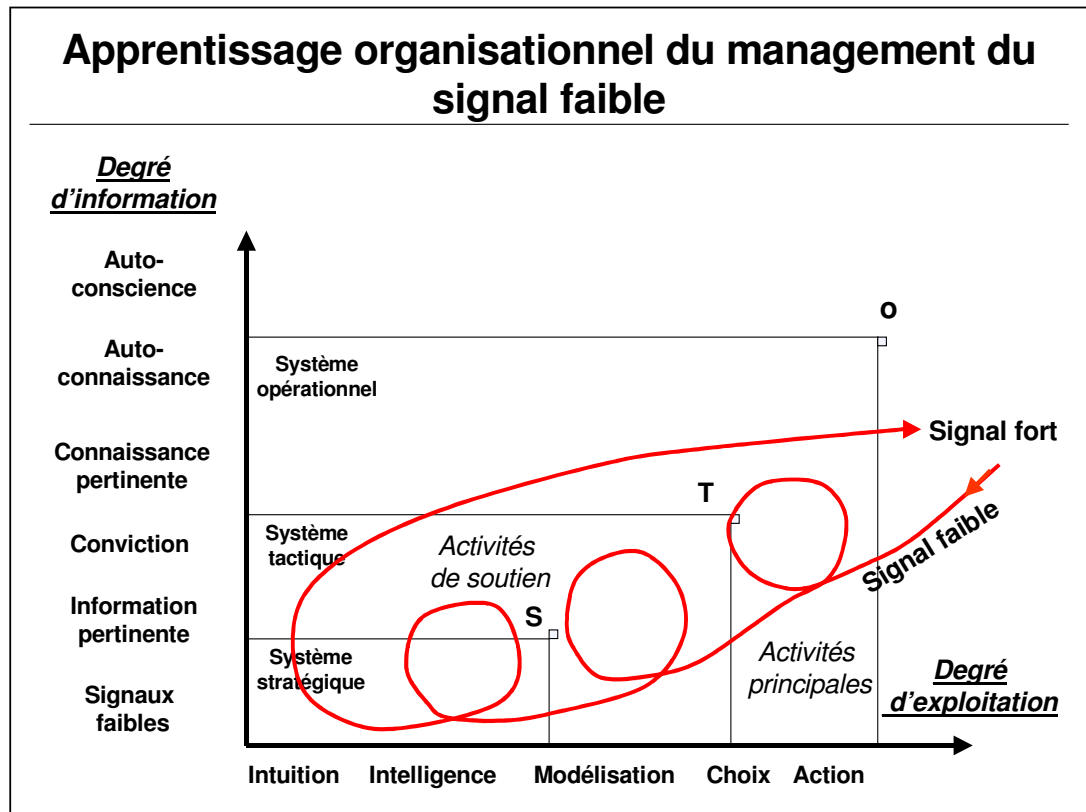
Apprentissage organisationnel du management du signal faible

Degré d'information

Auto-conscience

Auto-connaissance

Connaissance pertinente

Conviction

Information pertinente

Signaux faibles

O

Système opérationnel

Signal fort

T

Système tactique

Activités de soutien

S

Signal faible

Système stratégique

Activités principales

Degré d'exploitation

Intuition Intelligence Modélisation Choix Action